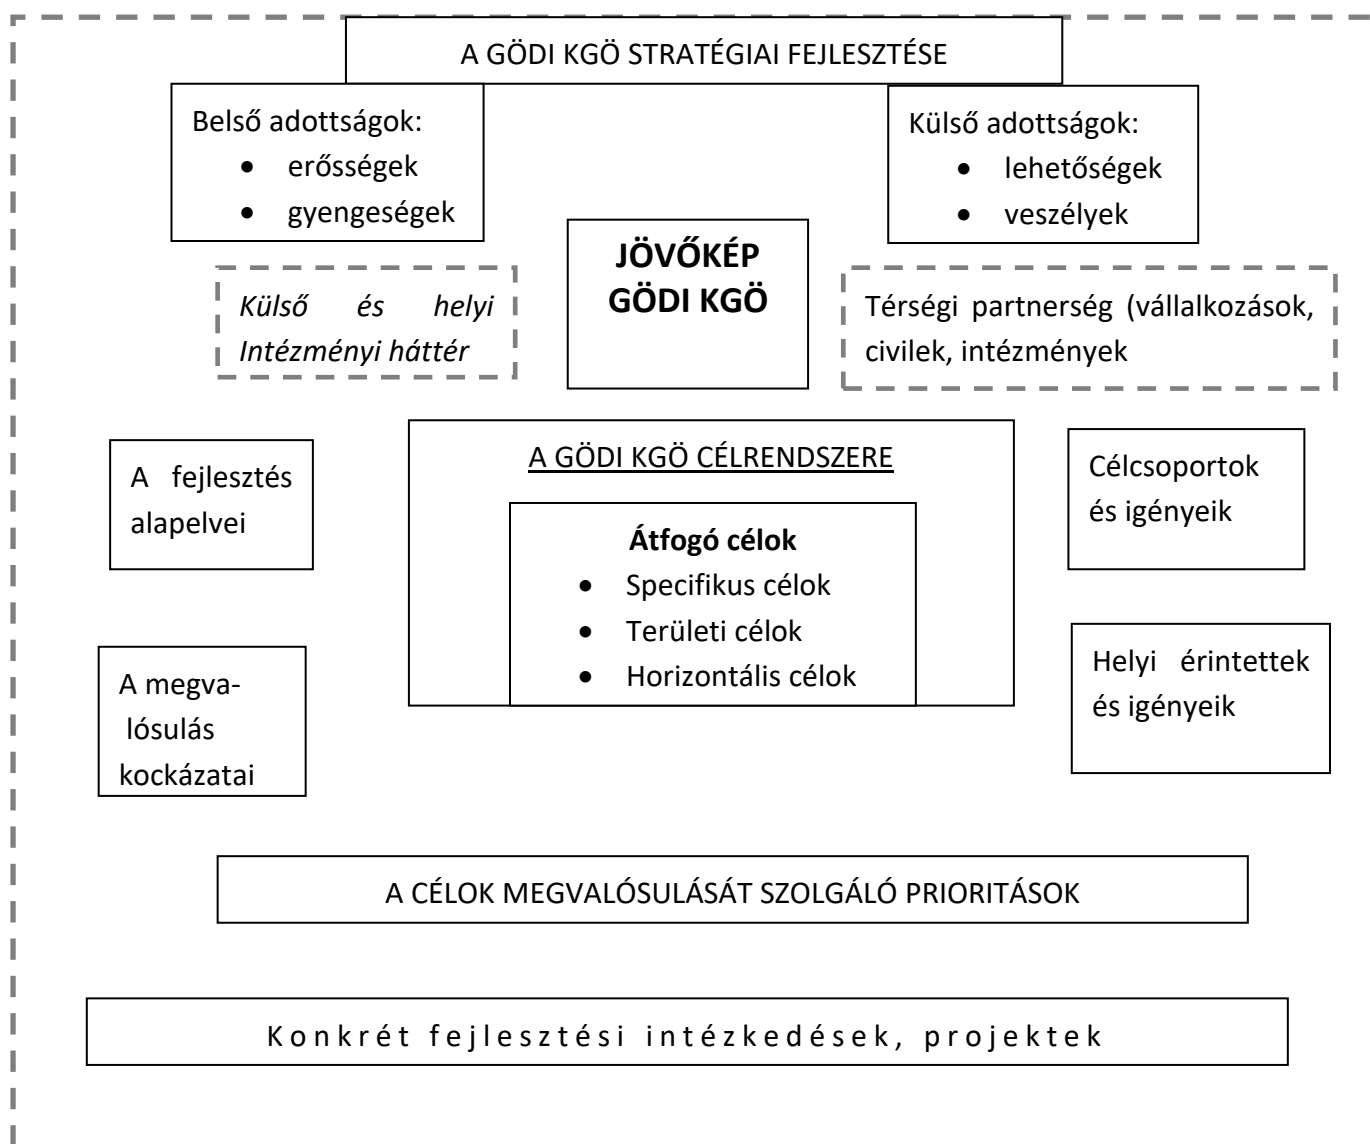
A GÖDI KGÖ STRATÉGIAI FEJLESZTÉSE

Belső adottságok:
- erősségek
- gyengeségek

Külső adottságok:
- lehetőségek
- veszélyek

*Külső és helyi Intézményi háttér*

**JÖVŐKÉP GÖDI KGÖ**

Térségi partnerség (vállalkozások, civilek, intézmények

A fejlesztés alapelvei

A GÖDI KGÖ CÉLRENDSZERE

**Átfogó célok**
- Specifikus célok
- Területi célok
- Horizontális célok

Célcsoportok és igényeik

A megvalósulás kockázatai

Helyi érintettek és igényeik

A CÉLOK MEGVALÓSULÁSÁT SZOLGÁLÓ PRIORITÁSOK

Konkrét fejlesztési intézkedések, projektek